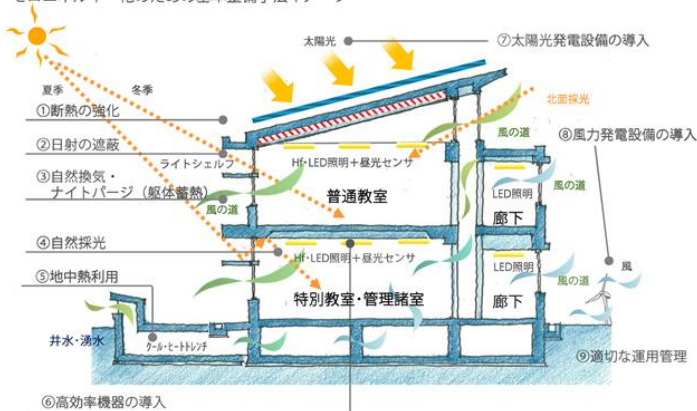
太陽光
⑦太陽光発電設備の導入
夏季
冬季
①断熱の強化
北面採光
②日射の遮蔽
風の道
⑧風力発電設備の導入
ライトシェルフ
Hf・LED照明＋昼光センサ
③自然換気・ナイトパージ（躯体蓄熱）
LED照明
風の道
普通教室
風の道
廊下
④自然採光
Hf・LED照明＋昼光センサ
LED照明
風の道
風
⑤地中熱利用
特別教室・管理諸室
廊下
井水・湧水
クール・ヒートトレンチ
⑨適切な運用管理
⑥高効率機器の導入